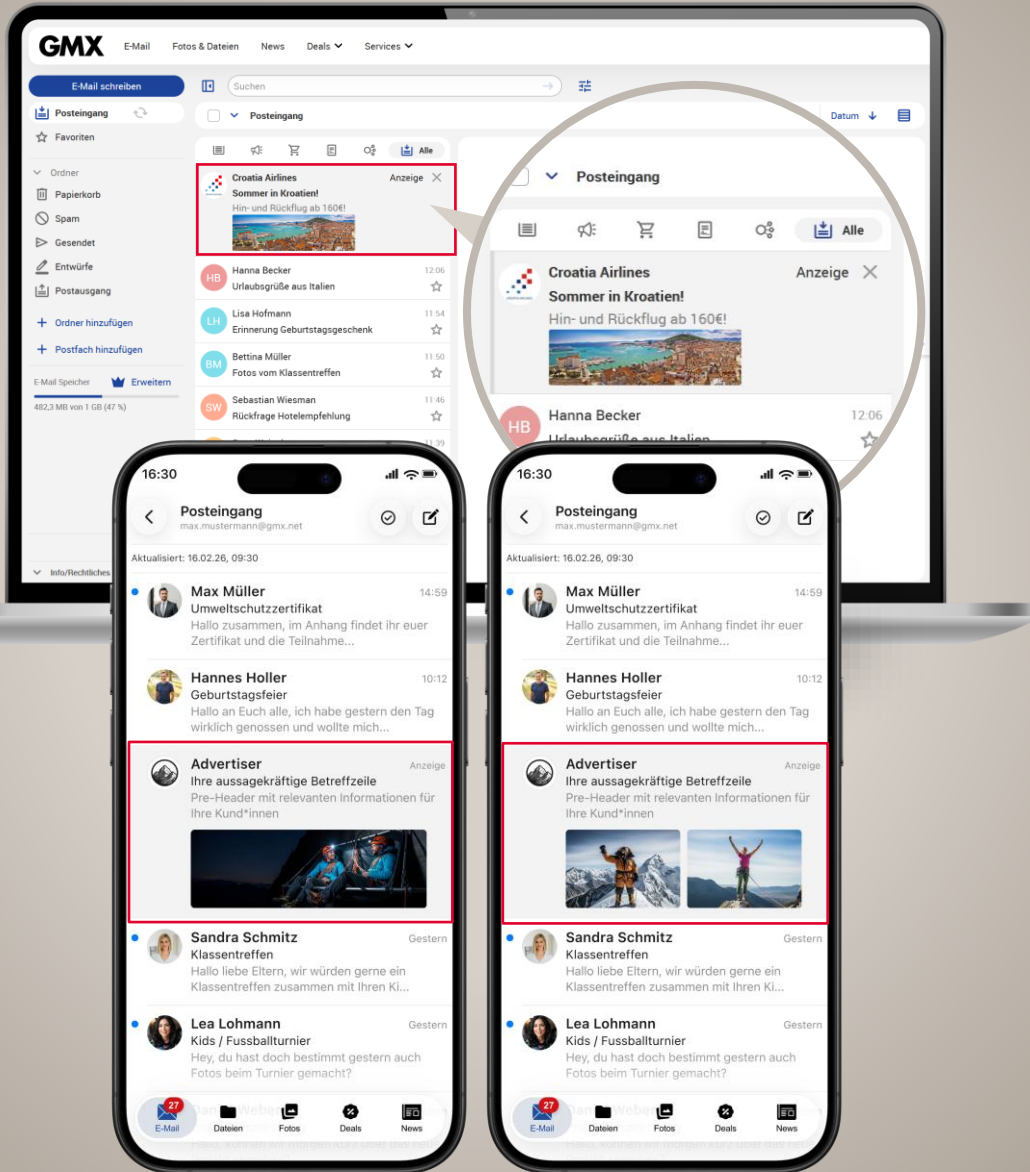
GMX E-Mail Fotos & Dateien News Deals Services

E-Mail schreiben
Suchen
Posteingang
Favoriten
Ordner
Papierkorb
Spam
Gesendet
Entwürfe
Postausgang
Ordner hinzufügen
Postfach hinzufügen
E-Mail Speicher Erweitern
482,3 MB von 1 GB (47 %)
Info/Rechtliches

Posteingang
Datum
Alle

Croatia Airlines Anzeige
Sommer in Kroatien!
Hin- und Rückflug ab 160€!

HB Hanna Becker 12:06
Urlaubsgrüße aus Italien

LH Lisa Hofmann 11:54
Erinnerung Geburtstagsgeschenk

BM Bettina Müller 11:50
Fotos vom Klassentreffen

SW Sebastian Wiesman 11:46
Rückfrage Hotelempfehlung

Posteingang
Alle
Croatia Airlines Anzeige
Sommer in Kroatien!
Hin- und Rückflug ab 160€!
HB Hanna Becker 12:06
Urlaubsgrüße aus Italien

16:30
Posteingang
max.mustermann@gmx.net
Aktualisiert: 16.02.26, 09:30

Max Müller 14:59
Umweltschutzzertifikat
Hallo zusammen, im Anhang findet ihr euer Zertifikat und die Teilnahme...

Hannes Holler 10:12
Geburtstagsfeier
Hallo an Euch alle, ich habe gestern den Tag wirklich genossen und wollte mich...

Advertiser Anzeige
Ihre aussagekräftige Betreffzeile
Pre-Header mit relevanten Informationen für Ihre Kund*innen

Sandra Schmitz Gestern
Klassentreffen
Hallo liebe Eltern, wir würden gerne ein Klassentreffen zusammen mit Ihren Ki...

Lea Lohmann Gestern
Kids / Fussballturnier
Hey, du hast doch bestimmt gestern auch Fotos beim Turnier gemacht?

27 E-Mail Dateien Fotos Deals News

16:30
Posteingang
max.mustermann@gmx.net
Aktualisiert: 16.02.26, 09:30

Max Müller 14:59
Umweltschutzzertifikat
Hallo zusammen, im Anhang findet ihr euer Zertifikat und die Teilnahme...

Hannes Holler 10:12
Geburtstagsfeier
Hallo an Euch alle, ich habe gestern den Tag wirklich genossen und wollte mich...

Advertiser Anzeige
Ihre aussagekräftige Betreffzeile
Pre-Header mit relevanten Informationen für Ihre Kund*innen

Sandra Schmitz Gestern
Klassentreffen
Hallo liebe Eltern, wir würden gerne ein Klassentreffen zusammen mit Ihren Ki...

Lea Lohmann Gestern
Kids / Fussballturnier
Hey, du hast doch bestimmt gestern auch Fotos beim Turnier gemacht?

27 E-Mail Dateien Fotos Deals News